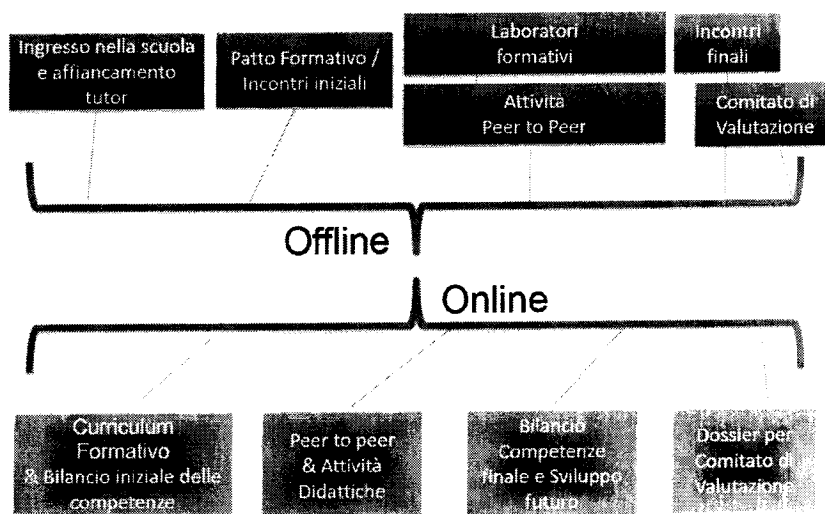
Ingresso nella scuola e affiancamento tutor

Patto Formativo / Incontri iniziali

Laboratori formativi

Attività Peer to Peer

Incontri finali

Comitato di Valutazione

Offline

Online

Curriculum Formativo & Bilancio iniziale delle competenze

Peer to peer & Attività Didattiche

Bilancio Competenze finale e Sviluppo futuro

Dossier per Comitato di Valutazione